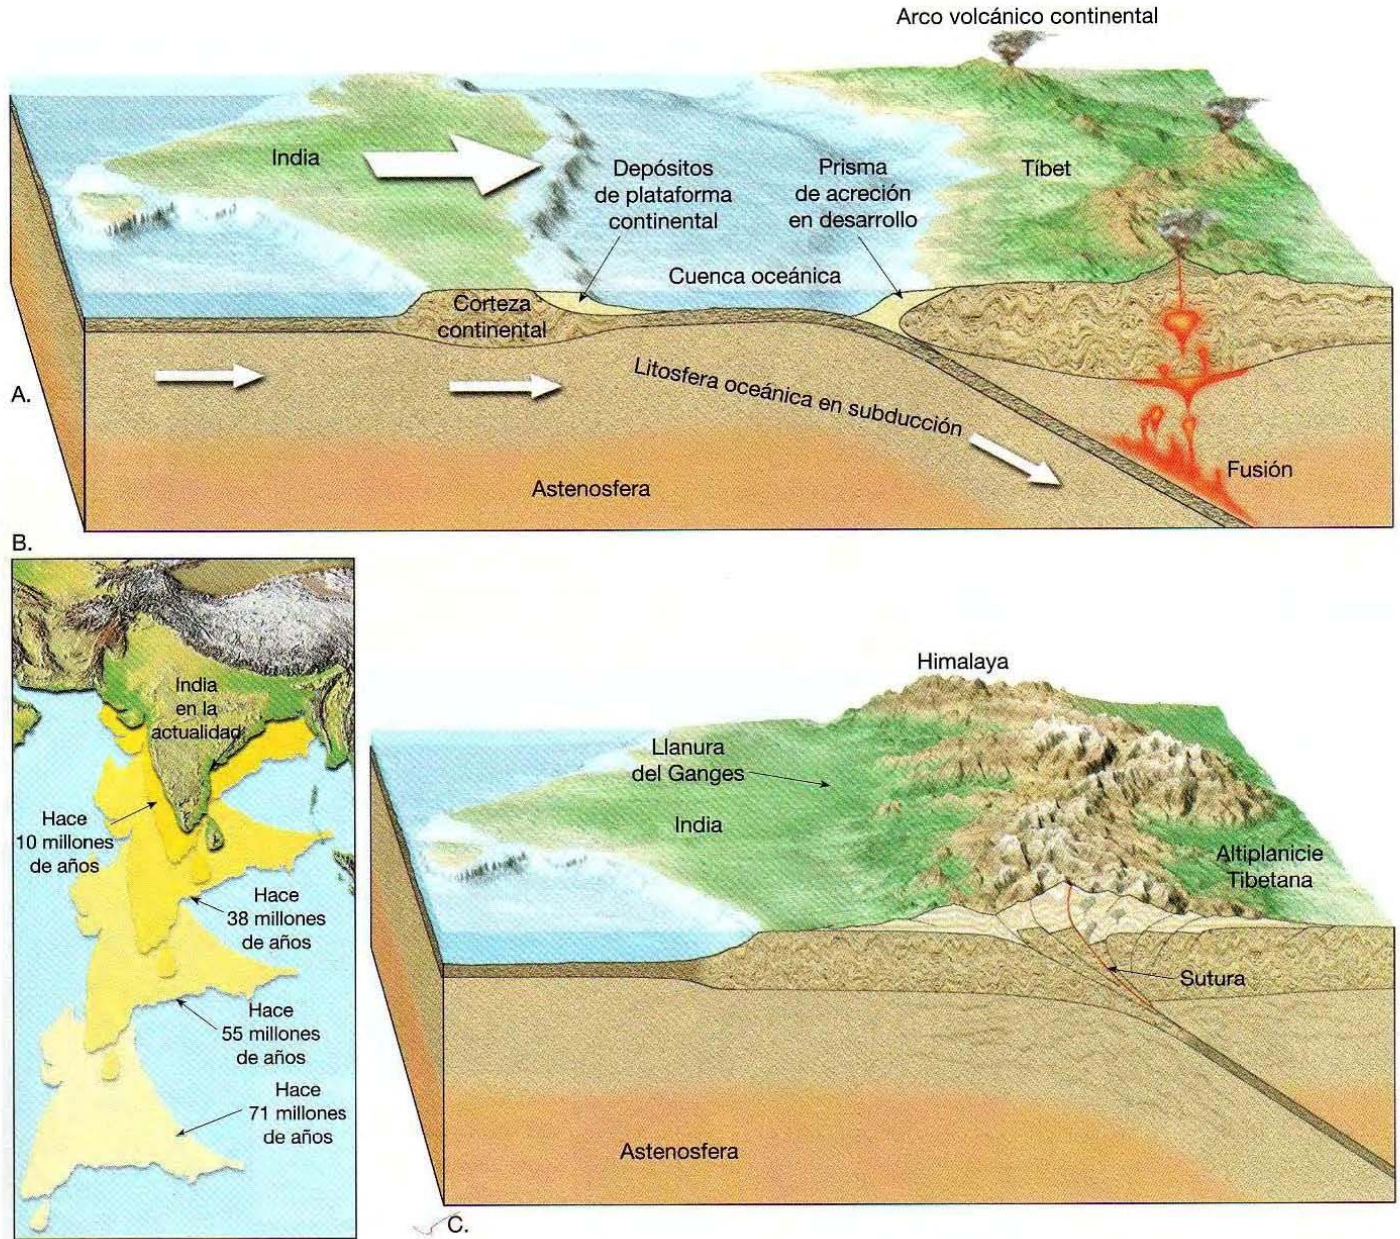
Arco volcánico continental

India

Depósitos de plataforma continental

Prisma de acreción en desarrollo

Tíbet

Cuenca oceánica

Corteza continental

Litosfera oceánica en subducción

Fusión

Astenosfera

A.

B.

India en la actualidad

Hace 10 millones de años

Hace 38 millones de años

Hace 55 millones de años

Hace 71 millones de años

Himalaya

Llanura del Ganges

India

Altiplanicie Tibetana

Sutura

Astenosfera

C.